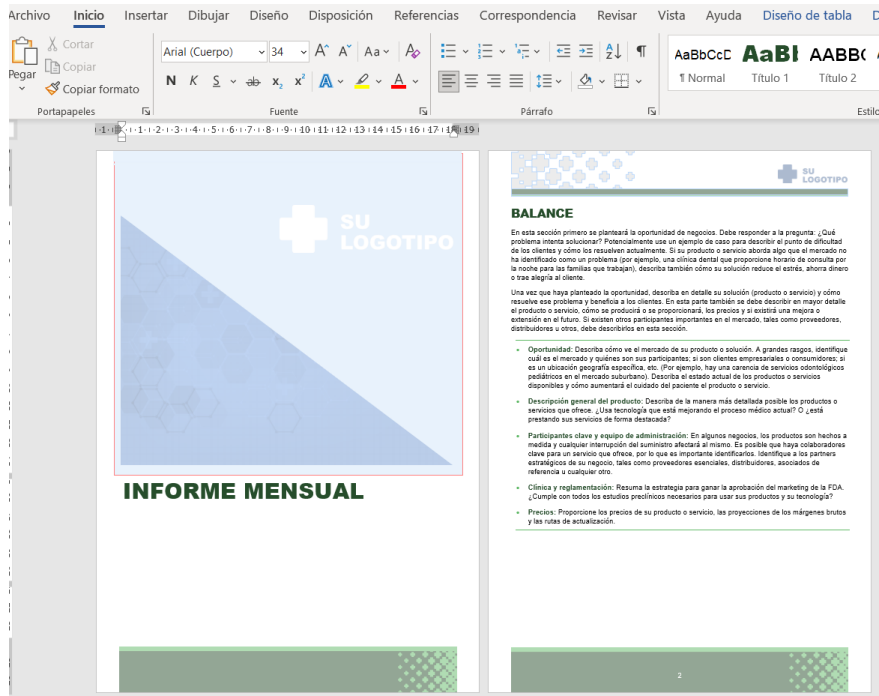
Archivo Inicio Insertar Dibujar Diseño Disposición Referencias Correspondencia Revisar Vista Ayuda Diseño de tabla D

Pegar
Cortar
Copiar
Copiar formato
Portapapeles

Arial (Cuerpo) 34
N K S $x_2$ $x^2$
Fuente

Párrafo

AaBbCcD AaBl AaBbC
¶ Normal Título 1 Título 2
Estilo

1 2 3 4 5 6 7 8 9 10 11 12 13 14 15 16 17 19

SU LOGOTIPO

INFORME MENSUAL

SU LOGOTIPO

BALANCE

En esta sección primero se planteará la oportunidad de negocios. Debe responder a la pregunta: ¿Qué problema intenta solucionar? Potencialmente use un ejemplo de caso para describir el punto de dificultad de los clientes y cómo lo resuelven actualmente. Si su producto o servicio aborda algo que el mercado no ha identificado como un problema (por ejemplo, una clínica dental que proporcione horario de consulta por la noche para las familias que trabajan), describa también cómo su solución reduce el estrés, ahorra dinero o trae alegría al cliente.

Una vez que haya planteado la oportunidad, describa en detalle su solución (producto o servicio) y cómo resuelve ese problema y beneficia a los clientes. En esta parte también se debe describir en mayor detalle el producto o servicio, cómo se producirá o se proporcionará, los precios y si existirá una mejora o extensión en el futuro. Si existen otros participantes importantes en el mercado, tales como proveedores, distribuidores u otros, debe describirlos en esta sección.

• Oportunidad: Describa cómo ve el mercado de su producto o solución. A grandes rasgos, identifique cuál es el mercado y quiénes son sus participantes; si son clientes empresariales o consumidores; si es un ubicación geográfia específica, etc. (Por ejemplo, hay una carencia de servicios odontológicos pediátricos en el mercado suburbano). Describa el estado actual de los productos o servicios disponibles y cómo aumentará el cuidado del paciente el producto o servicio.

• Descripción general del producto: Describa de la manera más detallada posible los productos o servicios que ofrece. ¿Usa tecnología que está mejorando el proceso médico actual? O ¿está prestando sus servicios de forma destacada?

• Participantes clave y equipo de administración: En algunos negocios, los productos son hechos a medida y cualquier interrupción del suministro afectará al mismo. Es posible que haya colaboradores clave para un servicio que ofrece, por lo que es importante identificarlos. Identifique a los partners estratégicos de su negocio, tales como proveedores esenciales, distribuidores, asociados de referencia u cualquier otro.

• Clínica y reglamentación: Resuma la estrategia para ganar la aprobación del marketing de la FDA. ¿Cumple con todos los estudios preclínicos necesarios para usar sus productos y su tecnología?

• Precios: Proporcione los precios de su producto o servicio, las proyecciones de los márgenes brutos y las rutas de actualización.

2